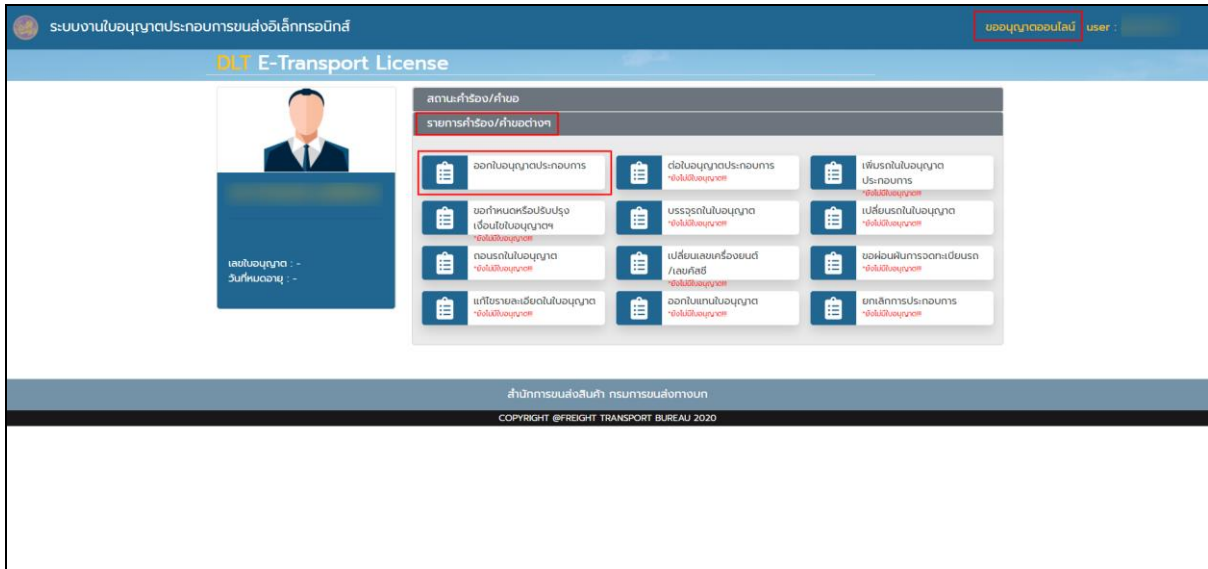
ระบบงานใบอนุญาตประกอบการขนส่งอิเล็กทรอนิกส์

ขออนุญาตออนไลน์ user :

DLT E-Transport License

เลขใบอนุญาต : -
วันที่หมดอายุ : -

สถานะคำร้อง/คำขอ

รายการคำร้อง/คำขอต่างๆ

ออกใบอนุญาตประกอบการ

ต่อใบอนุญาตประกอบการ
*ยังไม่มีใบอนุญาต*

เพิ่มรถในใบอนุญาตประกอบการ
*ยังไม่มีใบอนุญาต*

ขอกำหนดหรือปรับปรุงเงื่อนไขใบอนุญาตฯ
*ยังไม่มีใบอนุญาต*

บรรจุรถในใบอนุญาต
*ยังไม่มีใบอนุญาต*

เปลี่ยนรถในใบอนุญาต
*ยังไม่มีใบอนุญาต*

ถอนรถในใบอนุญาต
*ยังไม่มีใบอนุญาต*

เปลี่ยนเลขเครื่องยนต์/เลขคัสซี
*ยังไม่มีใบอนุญาต*

ขอผ่อนผันการจดทะเบียนรถ
*ยังไม่มีใบอนุญาต*

แก้ไขรายละเอียดในใบอนุญาต
*ยังไม่มีใบอนุญาต*

ออกใบแทนใบอนุญาต
*ยังไม่มีใบอนุญาต*

ยกเลิกการประกอบการ
*ยังไม่มีใบอนุญาต*

สำนักการขนส่งสินค้า กรมการขนส่งทางบก

COPYRIGHT @FREIGHT TRANSPORT BUREAU 2020